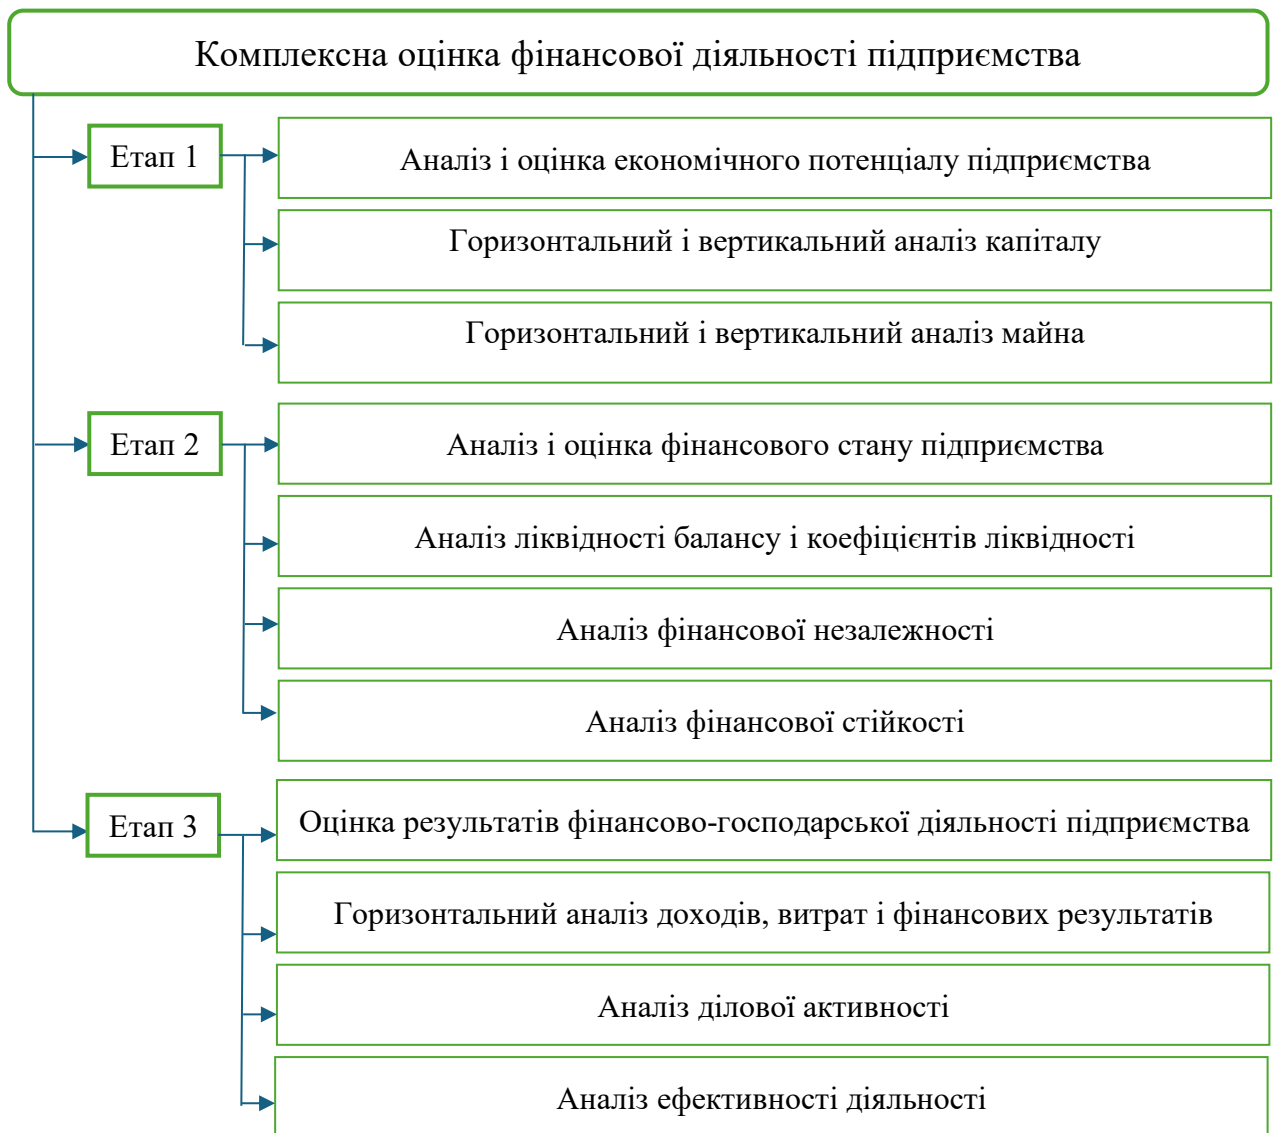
Комплексна оцінка фінансової діяльності підприємства

Етап 1

Аналіз і оцінка економічного потенціалу підприємства

Горизонтальний і вертикальний аналіз капіталу

Горизонтальний і вертикальний аналіз майна

Етап 2

Аналіз і оцінка фінансового стану підприємства

Аналіз ліквідності балансу і коефіцієнтів ліквідності

Аналіз фінансової незалежності

Аналіз фінансової стійкості

Етап 3

Оцінка результатів фінансово-господарської діяльності підприємства

Горизонтальний аналіз доходів, витрат і фінансових результатів

Аналіз ділової активності

Аналіз ефективності діяльності